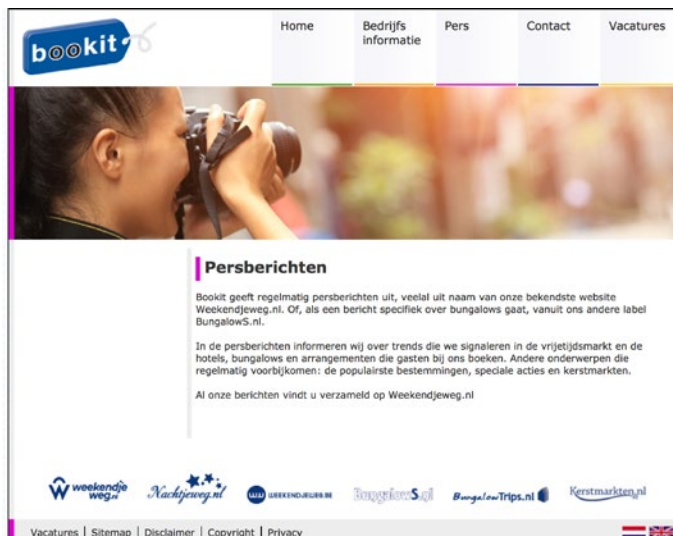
bookit

Home | Bedrijfs informatie | Pers | Contact | Vacatures

Persberichten

Bookit geeft regelmatig persberichten uit, veelal uit naam van onze bekendste website Weekendjeweg.nl. Of, als een bericht specifiek over bungalows gaat, vanuit ons andere label BungalowS.nl.

In de persberichten informeren wij over trends die we signaleren in de vrijetijdsmarkt en de hotels, bungalows en arrangementen die gasten bij ons boeken. Andere onderwerpen die regelmatig voorbijkomen: de populairste bestemmingen, speciale acties en kerstmarkten.

Al onze berichten vindt u verzameld op Weekendjeweg.nl

weekendjeweg.nl   Nachtjeweg.nl   WEEKENDJEWEG.BE   BungalowS.nl   BungalowTrips.nl   Kerstmarkten.nl

Vacatures | Sitemap | Disclaimer | Copyright | Privacy